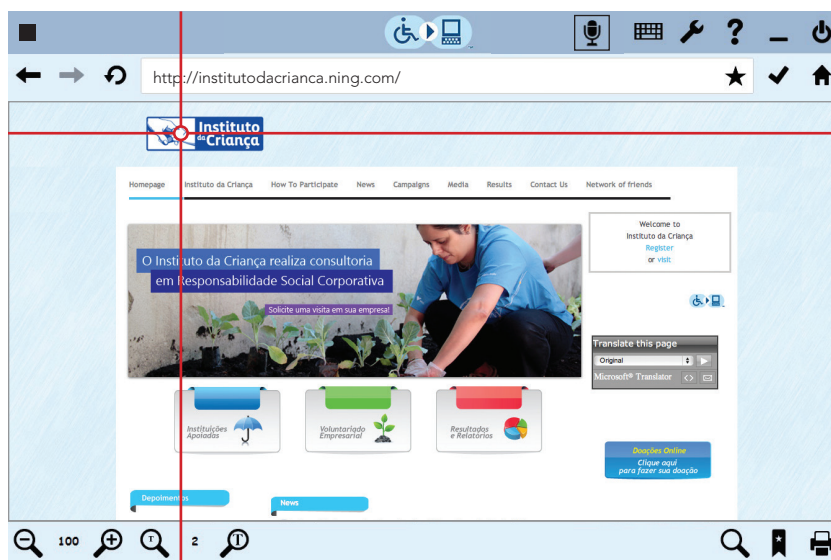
http://institutodacrianca.ning.com/

Instituto da Criança

Homepage | Instituto da Criança | How To Participate | News | Campaigns | Media | Results | Contact Us | Network of friends

O Instituto da Criança realiza consultoria em Responsabilidade Social Corporativa

Solicite uma visita em sua empresa!

Welcome to Instituto da Criança
Register
or visit

Translate this page
Original
Microsoft® Translator

Instituições Apoiadas

Voluntariado Empresarial

Resultados e Relatórios

Doações Online
Clique aqui para fazer sua doação

Depoimentos

News

100

2